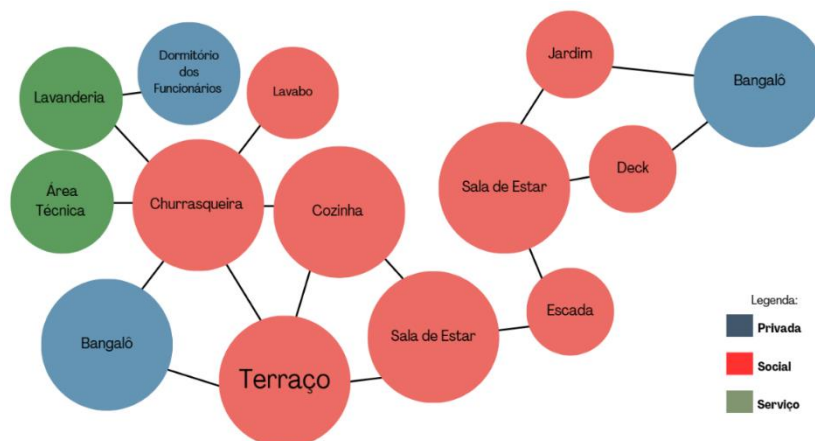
Lavanderia

Dormitório dos Funcionários

Lavabo

Jardim

Bangalô

Área Técnica

Churrasqueira

Cozinha

Sala de Estar

Deck

Escada

Bangalô

Terraço

Sala de Estar

Legenda:

Privada

Social

Serviço